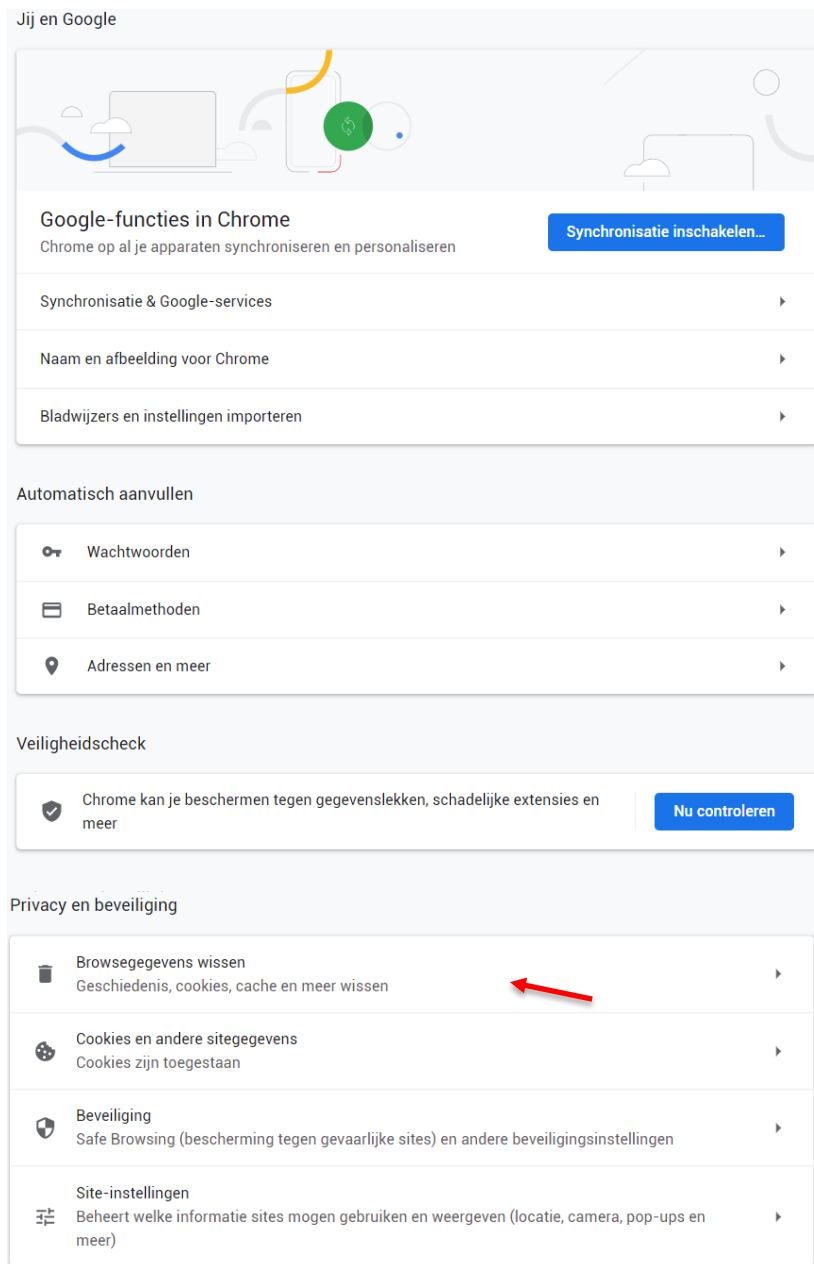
Jij en Google

Google-functies in Chrome
Chrome op al je apparaten synchroniseren en personaliseren

Synchronisatie inschakelen...

Synchronisatie & Google-services

Naam en afbeelding voor Chrome

Bladwijzers en instellingen importeren

Automatisch aanvullen

Wachtwoorden

Betaalmethoden

Adressen en meer

Veiligheidscheck

Chrome kan je beschermen tegen gegevenslekken, schadelijke extensies en meer

Nu controleren

Privacy en beveiliging

Browsegegevens wissen
Geschiedenis, cookies, cache en meer wissen

Cookies en andere sitegegevens
Cookies zijn toegestaan

Beveiliging
Safe Browsing (bescherming tegen gevaarlijke sites) en andere beveiligingsinstellingen

Site-instellingen
Beheert welke informatie sites mogen gebruiken en weergeven (locatie, camera, pop-ups en meer)